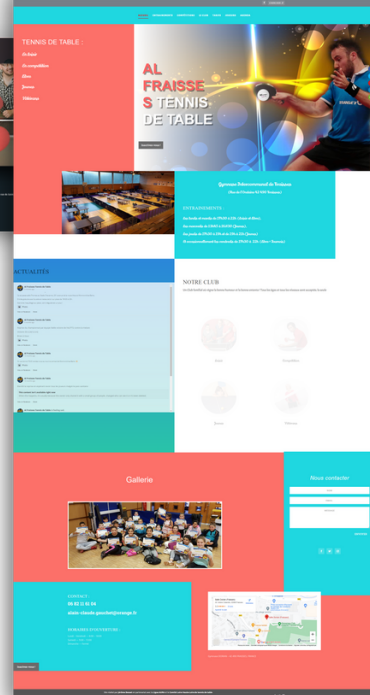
TENNIS DE TABLE :

AL FRAISSE S TENNIS DE TABLE

Gymnase Départemental de Scolaires

ENTRAINEMENTS

ACTUALITÉS

NOTRE CLUB

Gallerie

Nous contacter

CONTACT :

06 83 31 83 04

alain-claude.gauchet@orange.fr

HORAIRES D'OUVERTURE :